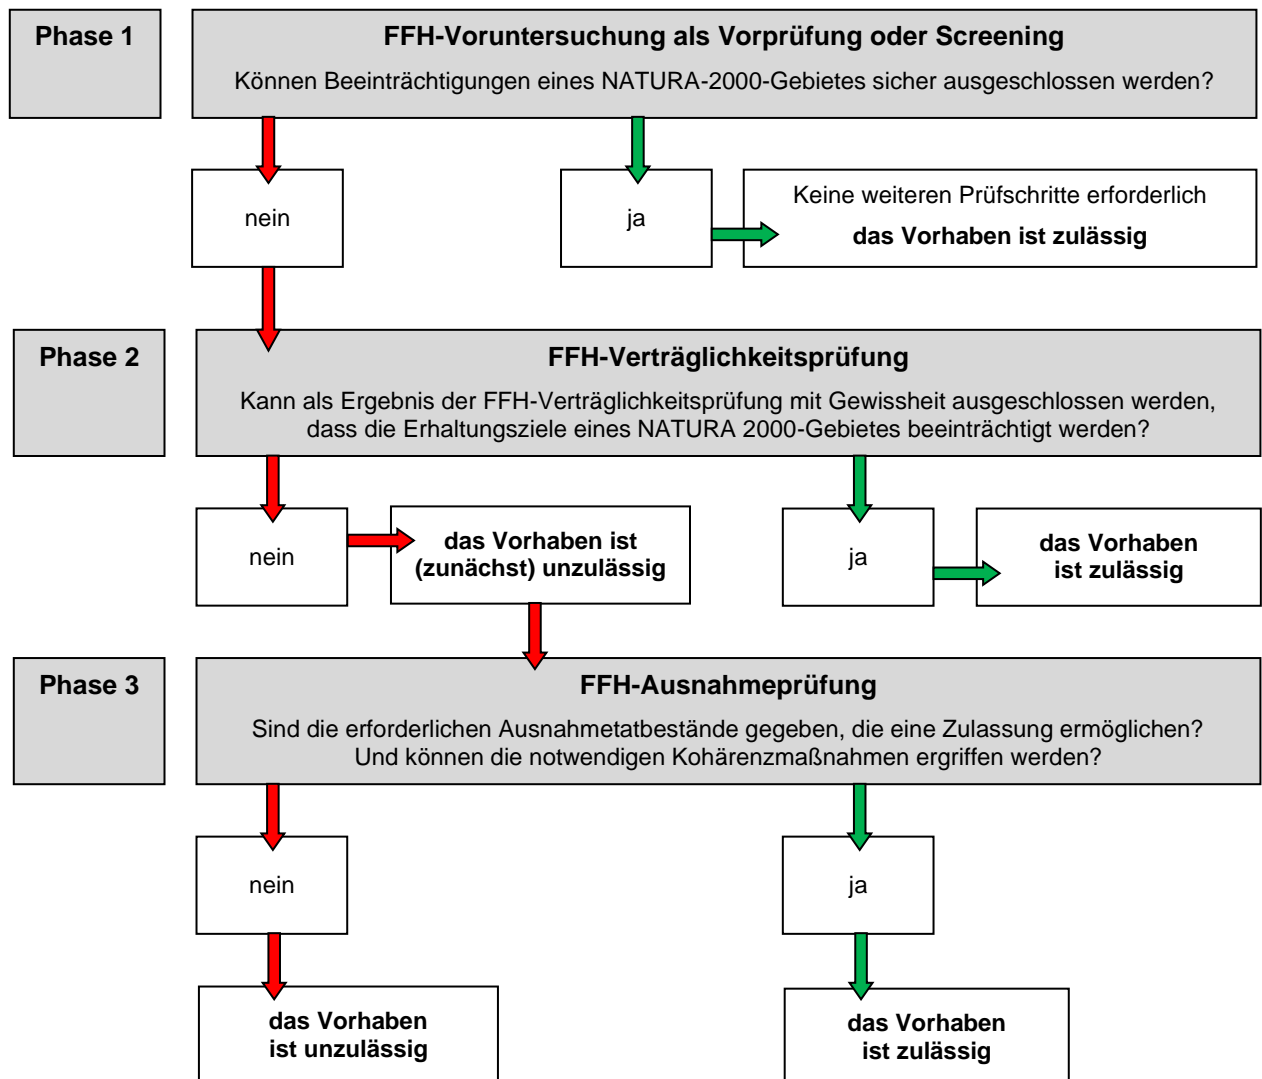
Phase 1

FFH-Voruntersuchung als Vorprüfung oder Screening

Können Beeinträchtigungen eines NATURA-2000-Gebietes sicher ausgeschlossen werden?

nein

ja

Keine weiteren Prüfschritte erforderlich

das Vorhaben ist zulässig

Phase 2

FFH-Verträglichkeitsprüfung

Kann als Ergebnis der FFH-Verträglichkeitsprüfung mit Gewissheit ausgeschlossen werden, dass die Erhaltungsziele eines NATURA 2000-Gebietes beeinträchtigt werden?

nein

das Vorhaben ist (zunächst) unzulässig

ja

das Vorhaben ist zulässig

Phase 3

FFH-Ausnahmeprüfung

Sind die erforderlichen Ausnahmetatbestände gegeben, die eine Zulassung ermöglichen? Und können die notwendigen Kohärenzmaßnahmen ergriffen werden?

nein

ja

das Vorhaben ist unzulässig

das Vorhaben ist zulässig